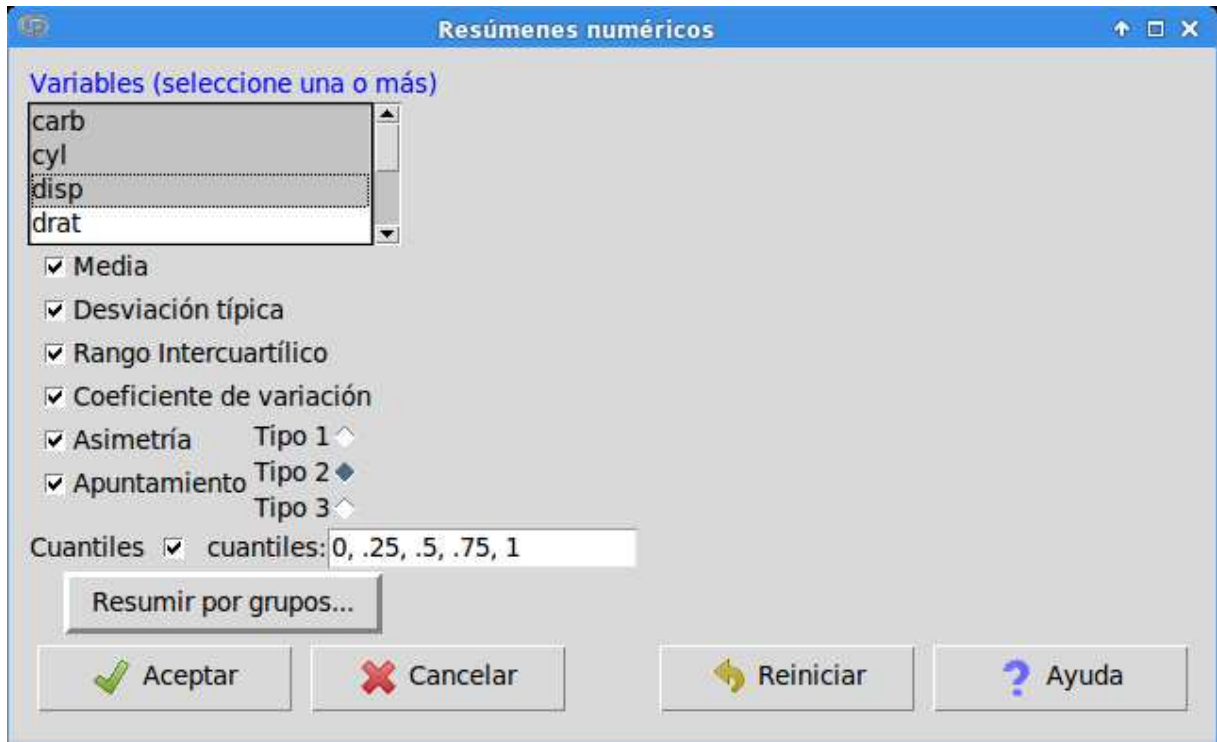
Resúmenes numéricos

Variables (seleccione una o más)
carb
cyl
disp
drat

Media
Desviación típica
Rango Intercuartílico
Coeficiente de variación
Asimetría
Apuntamiento
Tipo 1
Tipo 2
Tipo 3

Cuantiles cuantiles: 0, .25, .5, .75, 1

Resumir por grupos...

Aceptar
Cancelar
Reiniciar
Ayuda